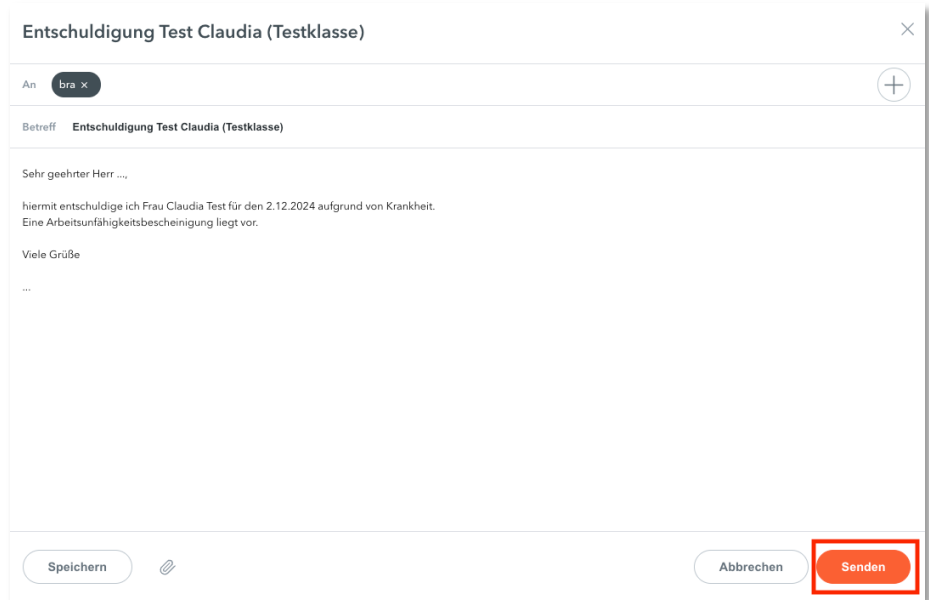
Entschuldigung Test Claudia (Testklasse)

An bra ×

Betreff Entschuldigung Test Claudia (Testklasse)

Sehr geehrter Herr ...,

hiermit entschuldige ich Frau Claudia Test für den 2.12.2024 aufgrund von Krankheit.
Eine Arbeitsunfähigkeitsbescheinigung liegt vor.

Viele Grüße

...

Speichern

Abbrechen

Senden